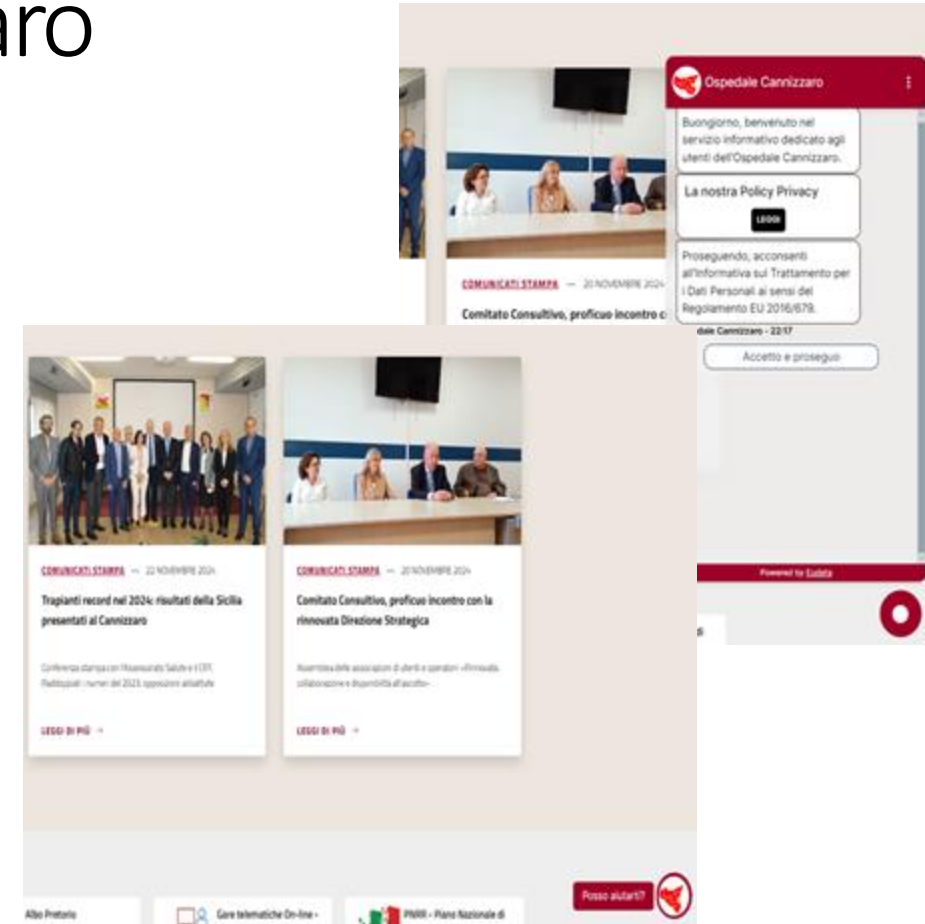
aro

COMUNICATI STAMPA — 20 NOVEMBRE 2024

Comitato Consultivo, proficuo incontro c

Ospedale Cannizzaro

Buongiorno, benvenuto nel servizio informativo dedicato agli utenti dell'Ospedale Cannizzaro.

La nostra Policy Privacy

LEGGI

Proseguendo, acconsenti all'Informativa sul Trattamento per i Dati Personali ai sensi del Regolamento EU 2016/679.

dale Cannizzaro - 22:17

Accetto e proseguo

Powered by Eudata

COMUNICATI STAMPA — 22 NOVEMBRE 2024

Trapianti record nel 2024: risultati della Sicilia presentati al Cannizzaro

Conferenza stampa con l'Assessorato Salute e il CRT. Raddoppiati i numeri del 2023, opposizioni all'altfate

LEGGI DI PIÙ →

COMUNICATI STAMPA — 20 NOVEMBRE 2024

Comitato Consultivo, proficuo incontro con la rinnovata Direzione Strategica

Assemblea delle associazioni di utenti e operatori «Rinnovata collaborazione e disponibilità all'ascolto»

LEGGI DI PIÙ →

Posso aiutarti?

Albo Pretorio

Gare telematiche On-line -

PNRR - Piano Nazionale di